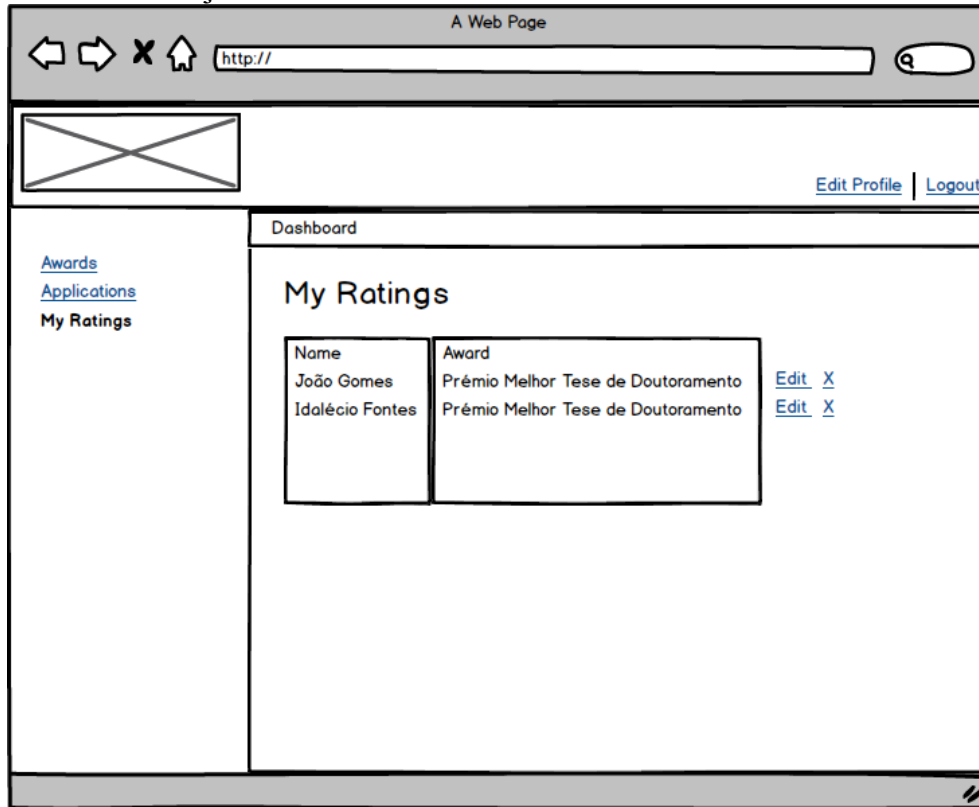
A Web Page

http://

Edit Profile | Logout

Dashboard

Awards
Applications
My Ratings

My Ratings

| Name | Award | |
|---|---|---|
| João Gomes | Prémio Melhor Tese de Doutoramento | Edit X |
| Idalécio Fontes | Prémio Melhor Tese de Doutoramento | Edit X |